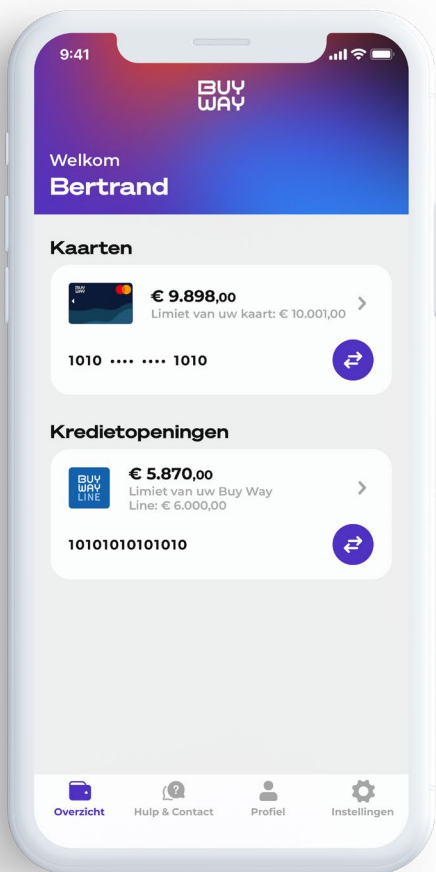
9:41

BUY WAY

Welkom
Bertrand

Kaarten

BUY WAY

€ 9.898,00
Limiet van uw kaart: € 10.001,00

1010 •••• •••• 1010

Kredietopeningen

BUY WAY LINE

€ 5.870,00
Limiet van uw Buy Way Line: € 6.000,00

10101010101010

Overzicht Hulp & Contact Profiel Instellingen